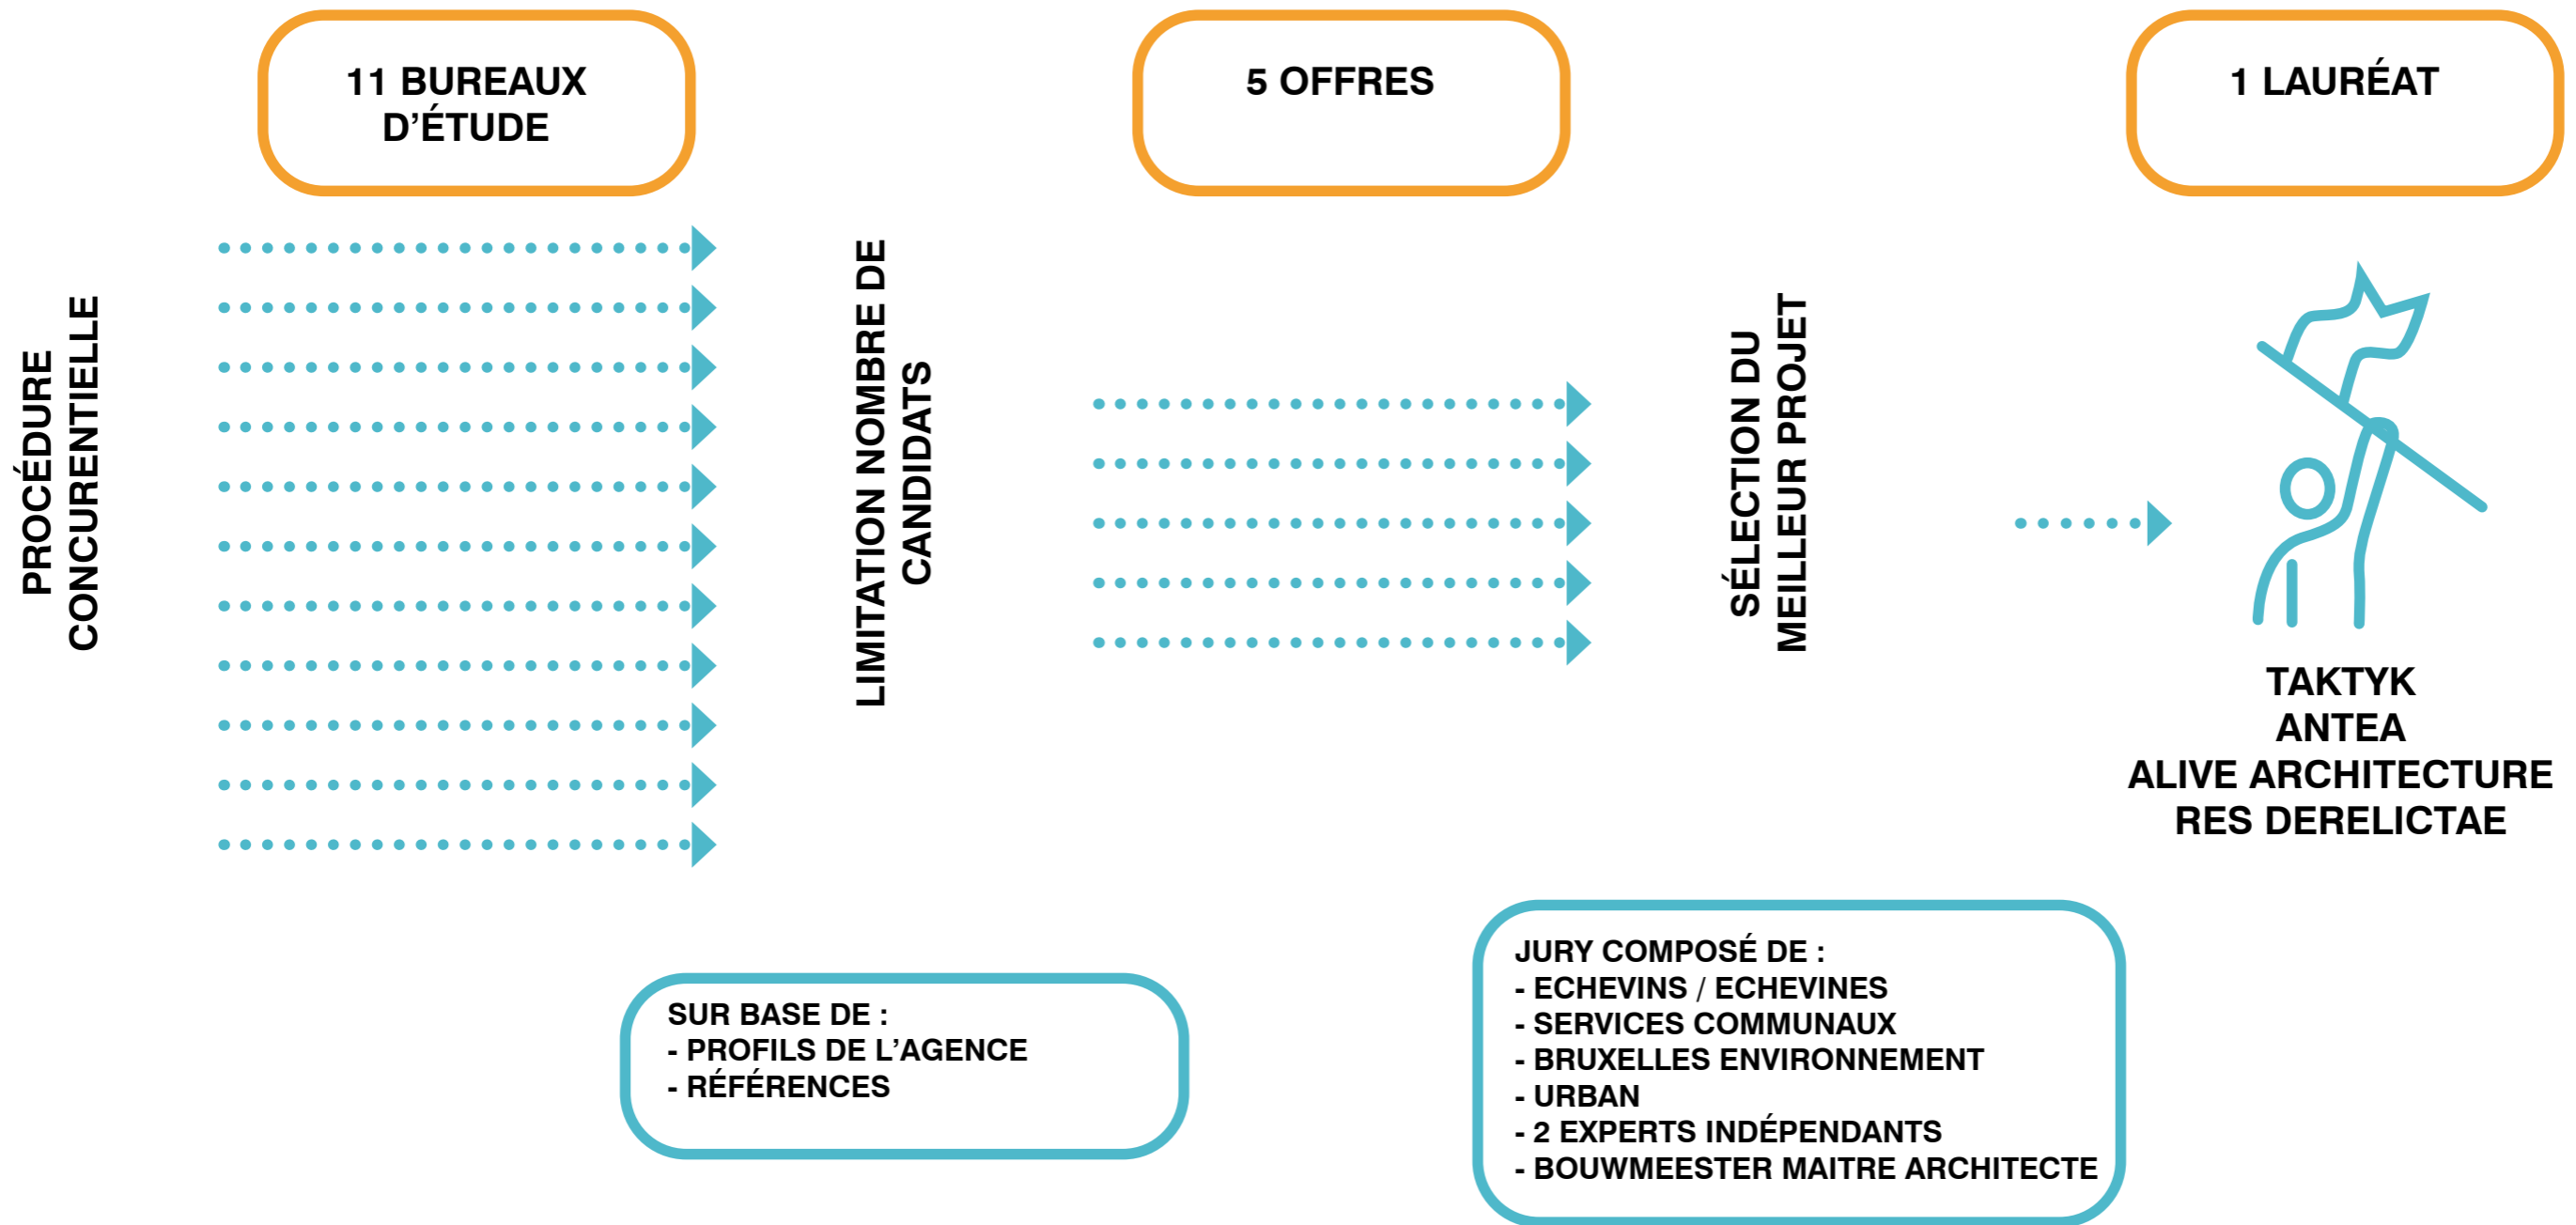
11 BUREAUX D'ÉTUDE

5 OFFRES

1 LAURÉAT

PROCÉDURE CONCURENTIELLE

LIMITATION NOMBRE DE CANDIDATS

SÉLECTION DU MEILLEUR PROJET

TAKTYK
ANTEA
ALIVE ARCHITECTURE
RES DERELICTAE

SUR BASE DE :
- PROFILS DE L'AGENCE
- RÉFÉRENCES

JURY COMPOSÉ DE :
- ECHEVINS / ECHEVINES
- SERVICES COMMUNAUX
- BRUXELLES ENVIRONNEMENT
- URBAN
- 2 EXPERTS INDÉPENDANTS
- BOUWMEESTER MAITRE ARCHITECTE